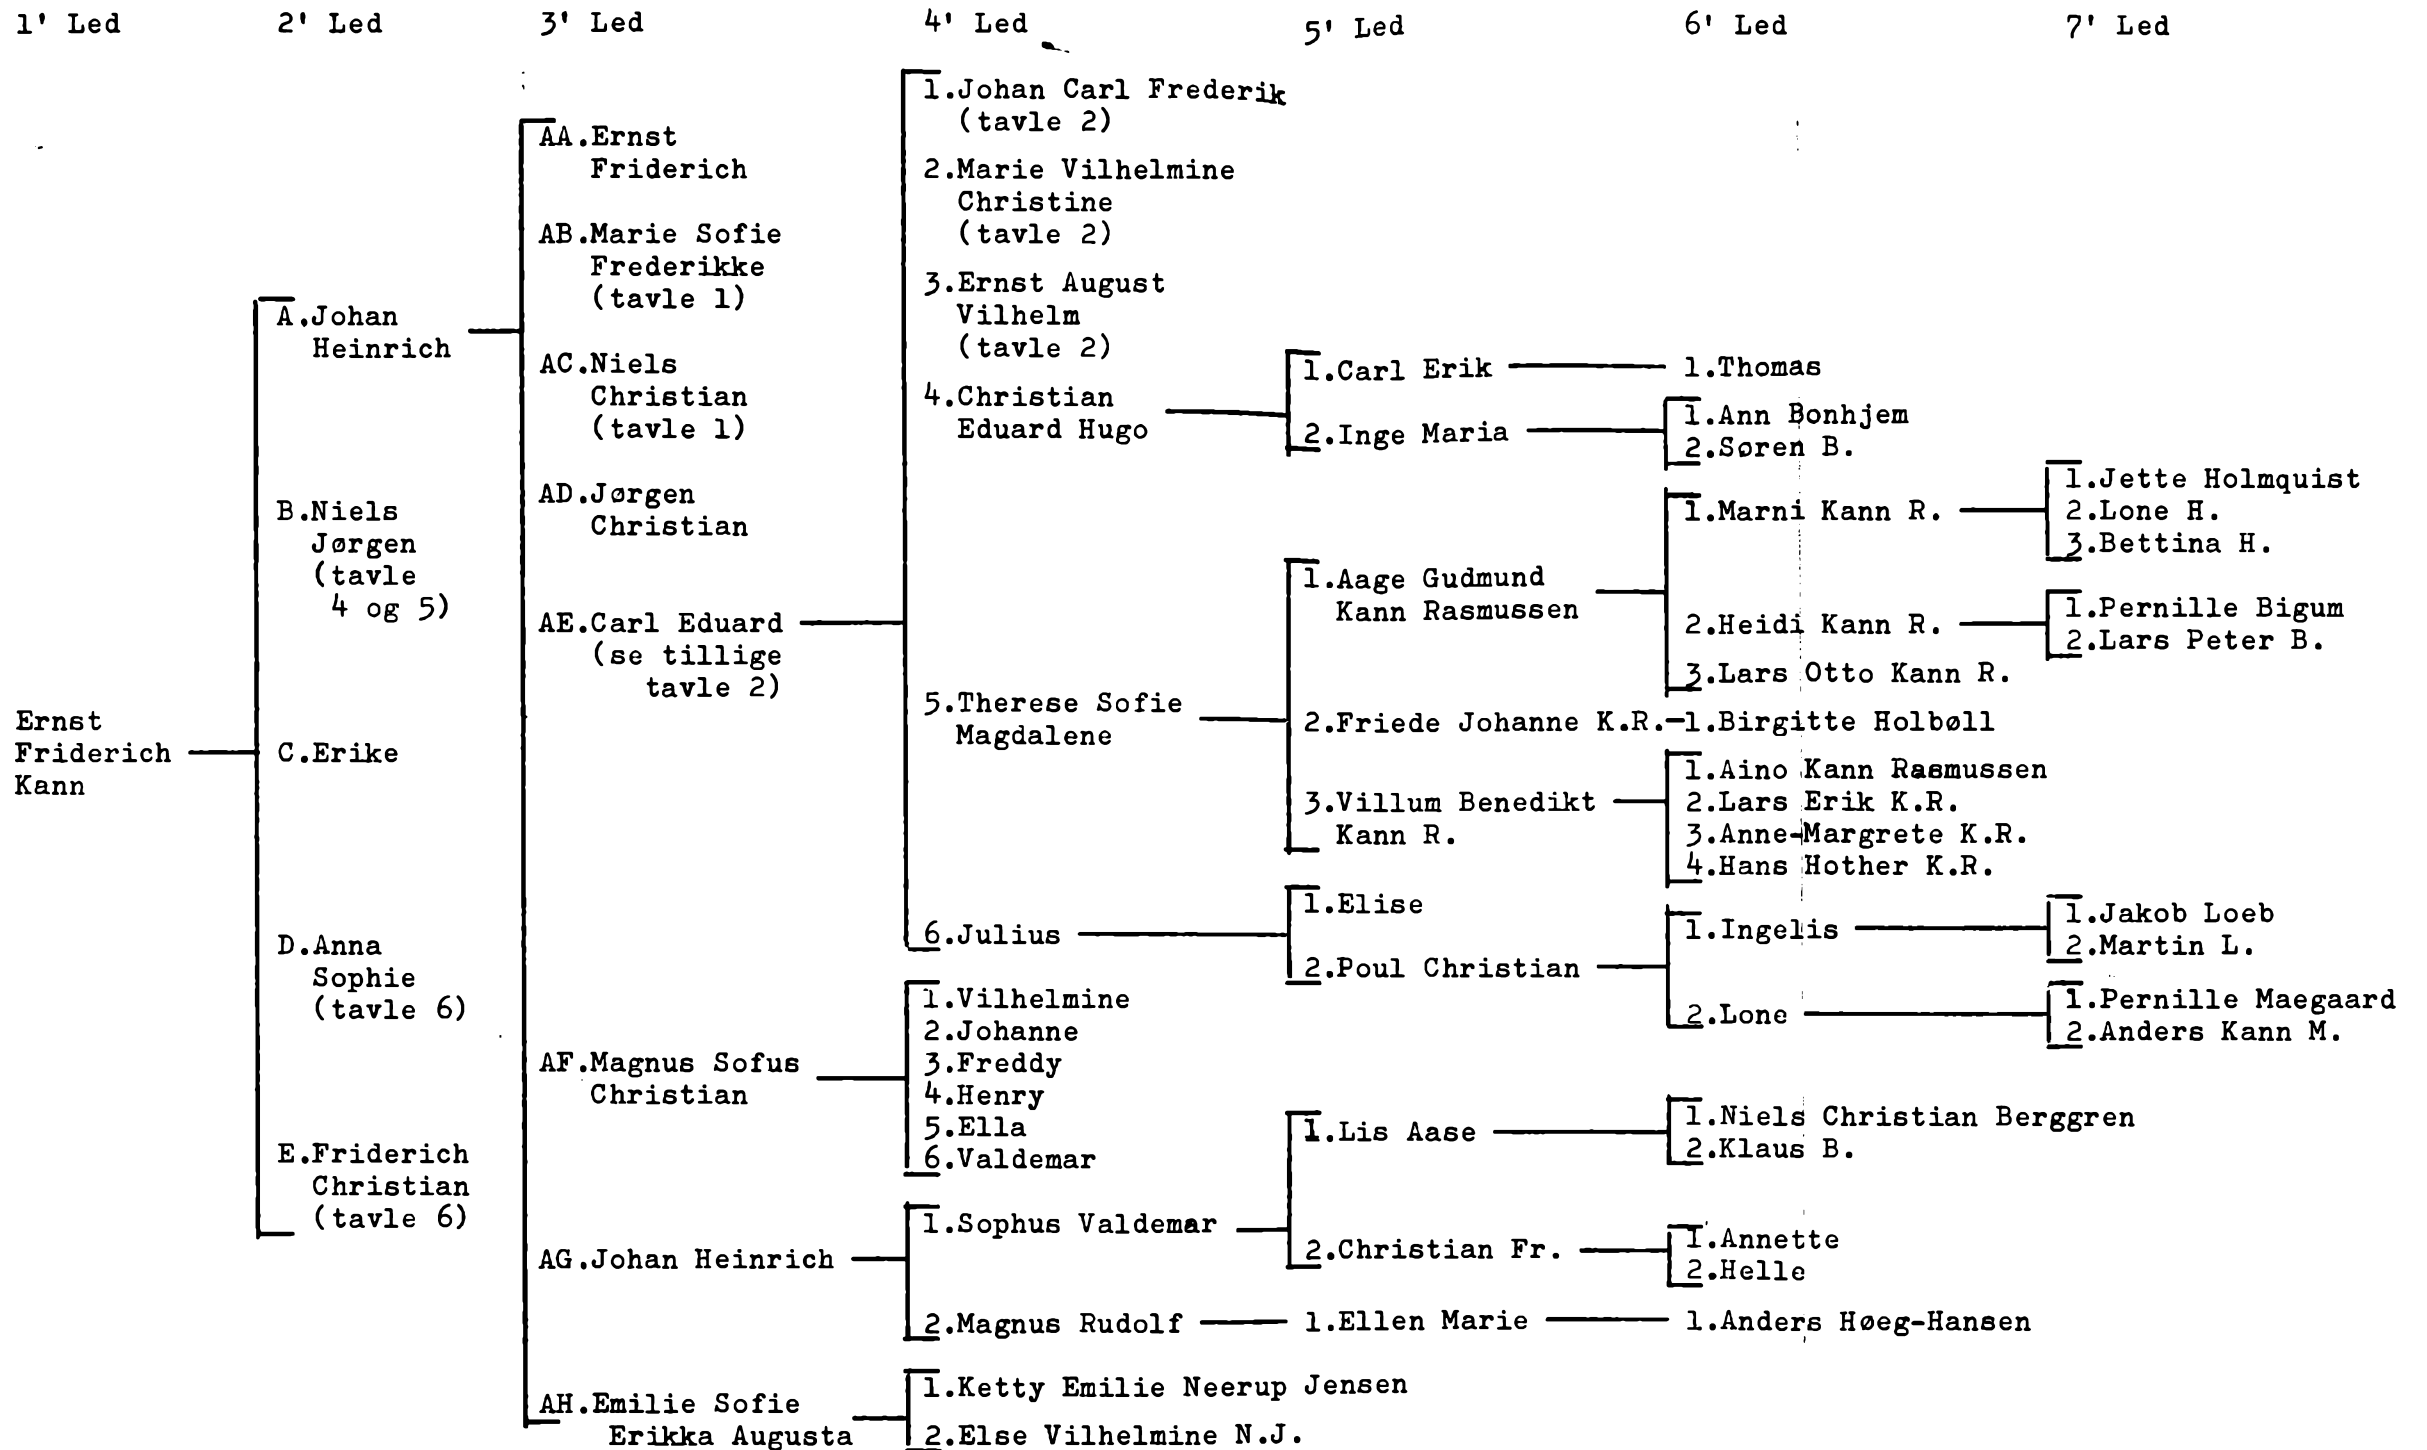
1' Led   2' Led   3' Led   4' Led   5' Led   6' Led   7' Led

Ernst Friderich Kann

A.Johan Heinrich

B.Niels Jørgen (tavle 4 og 5)

C.Erike

D.Anna Sophie (tavle 6)

E.Friderich Christian (tavle 6)

AA.Ernst Friderich

AB.Marie Sofie Frederikke (tavle 1)

AC.Niels Christian (tavle 1)

AD.Jørgen Christian

AE.Carl Eduard (se tillige tavle 2)

AF.Magnus Sofus Christian

AG.Johan Heinrich

AH.Emilie Sofie Erikka Augusta

1.Johan Carl Frederik (tavle 2)

2.Marie Vilhelmine Christine (tavle 2)

3.Ernst August Vilhelm (tavle 2)

4.Christian Eduard Hugo

5.Therese Sofie Magdalene

6.Julius

1.Vilhelmine
2.Johanne
3.Freddy
4.Henry
5.Ella
6.Valdemar

1.Sophus Valdemar

2.Magnus Rudolf

1.Ketty Emilie Neerup Jensen

2.Else Vilhelmine N.J.

1.Carl Erik
2.Inge Maria

1.Aage Gudmund Kann Rasmussen

2.Friede Johanne K.R.

3.Villum Benedikt Kann R.

1.Elise
2.Poul Christian

1.Lis Aase

2.Christian Fr.

1.Ellen Marie

1.Thomas

1.Ann Bonhjem
2.Søren B.

1.Marni Kann R.

2.Heidi Kann R.

3.Lars Otto Kann R.

1.Birgitte Holbøll

1.Aino Kann Rasmussen
2.Lars Erik K.R.
3.Anne-Margrete K.R.
4.Hans Hother K.R.

1.Ingelis

2.Lone

1.Niels Christian Berggren
2.Klaus B.

1.Annette
2.Helle

1.Anders Høeg-Hansen

1.Jette Holmquist
2.Lone H.
3.Bettina H.

1.Pernille Bigum
2.Lars Peter B.

1.Jakob Loeb
2.Martin L.

1.Pernille Maegaard
2.Anders Kann M.